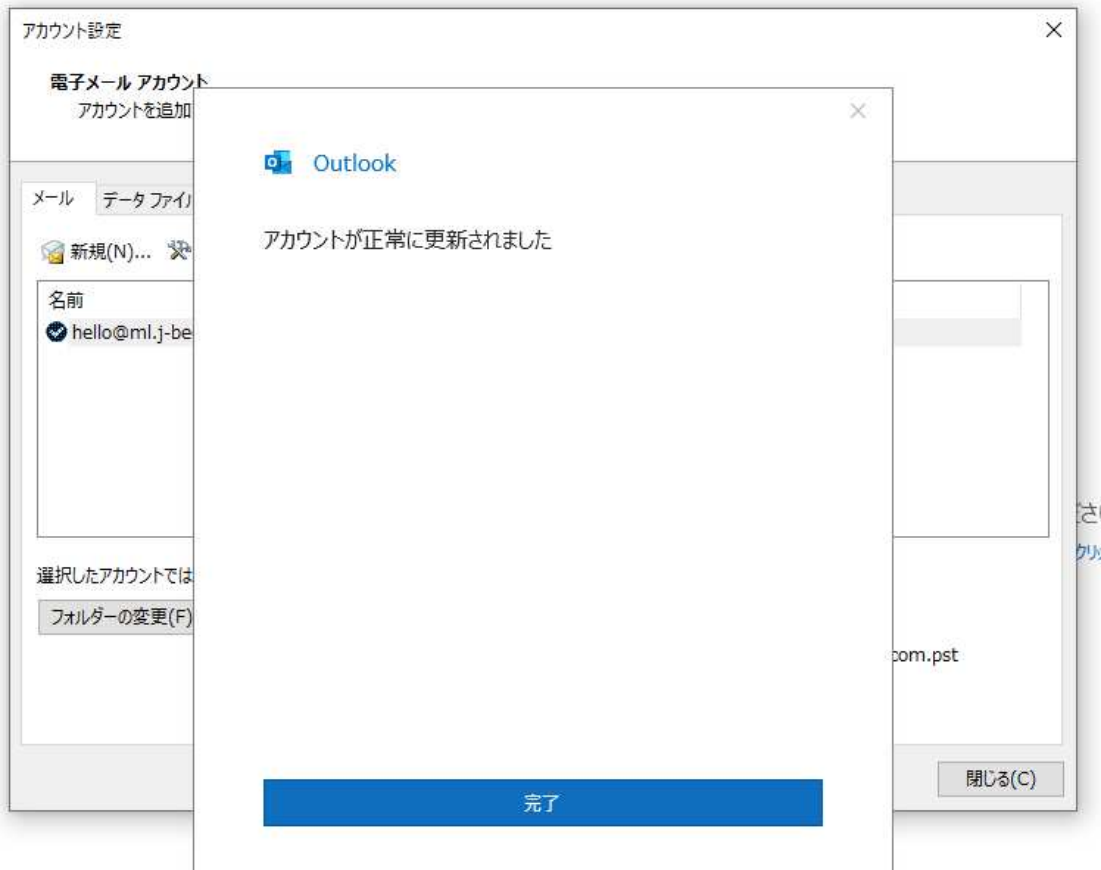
アカウント設定

電子メール アカウント
アカウントを追加

メール データ ファイル

新規(N)...

名前
hello@ml.j-be

選択したアカウントでは
フォルダーの変更(F)

Outlook

アカウントが正常に更新されました

完了

さ
クリ
com.pst

閉じる(C)